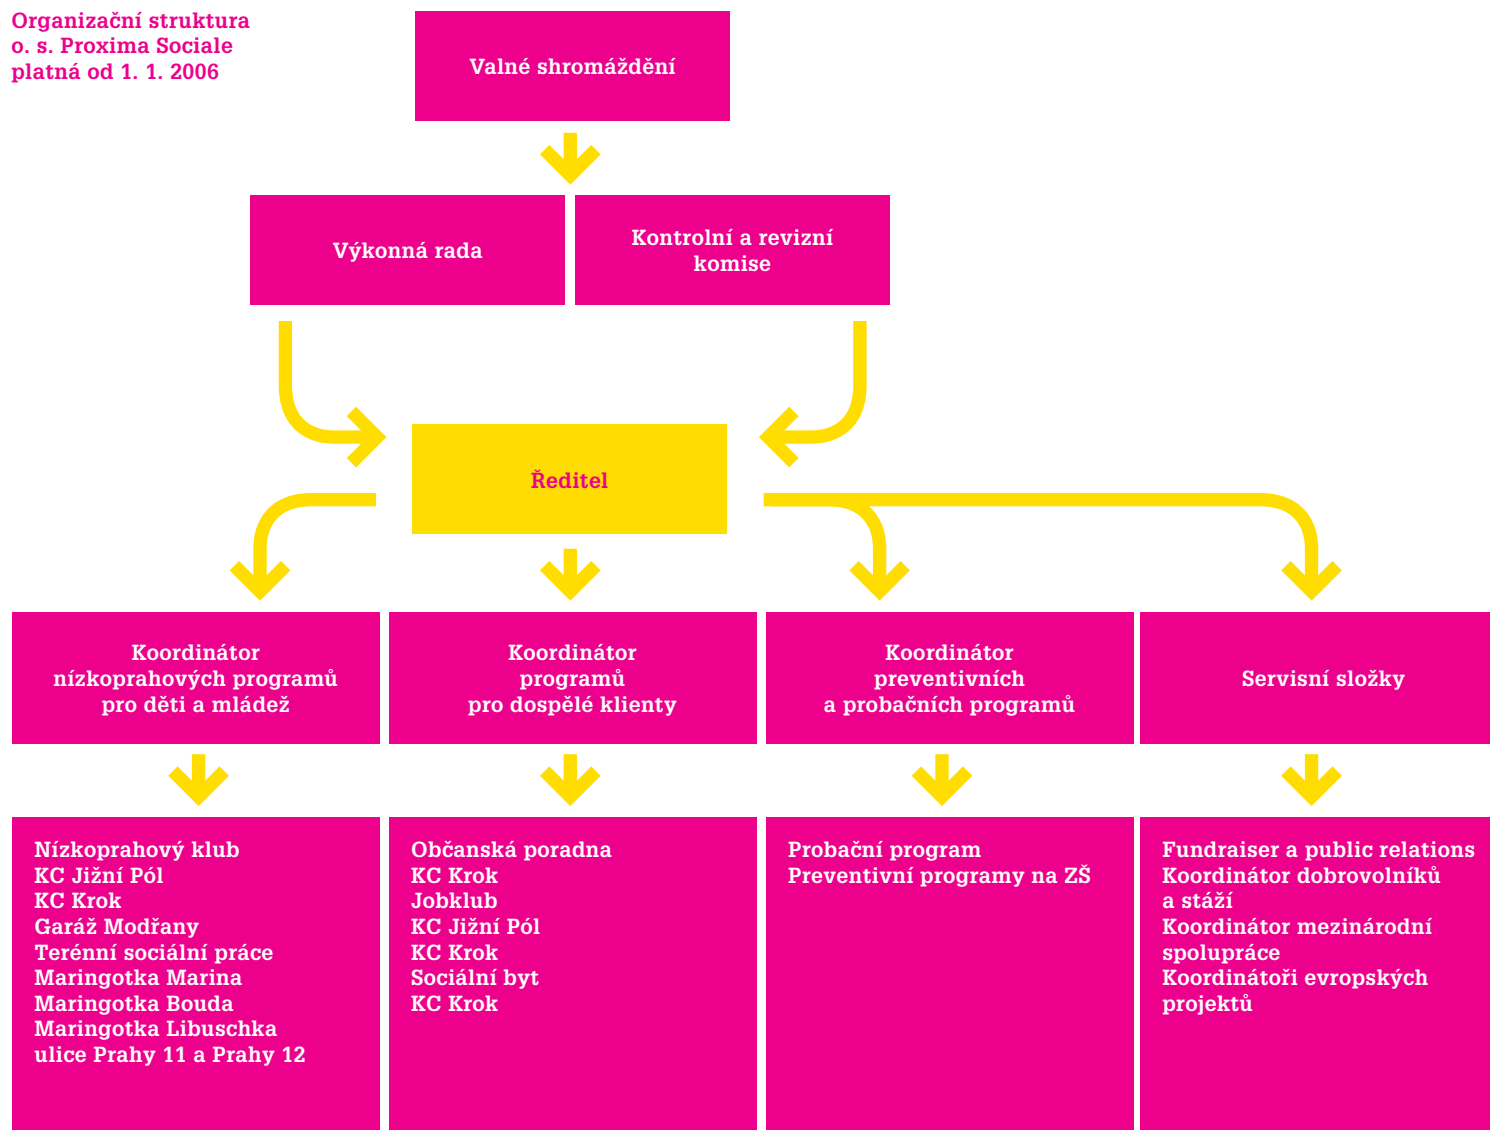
Organizační struktura
o. s. Proxima Sociale
platná od 1. 1. 2006

Valné shromáždění

Výkonná rada

Kontrolní a revizní komise

Ředitel

Koordinátor nízkoprahových programů pro děti a mládež

Koordinátor programů pro dospělé klienty

Koordinátor preventivních a probačních programů

Servisní složky

Nízkoprahový klub
KC Jižní Pól
KC Krok
Garáž Modřany
Terénní sociální práce
Maringotka Marina
Maringotka Bouda
Maringotka Libuschka
ulice Prahy 11 a Prahy 12

Občanská poradna
KC Krok
Jobklub
KC Jižní Pól
KC Krok
Sociální byt
KC Krok

Probační program
Preventivní programy na ZŠ

Fundraiser a public relations
Koordinátor dobrovolníků a stáží
Koordinátor mezinárodní spolupráce
Koordinátoři evropských projektů